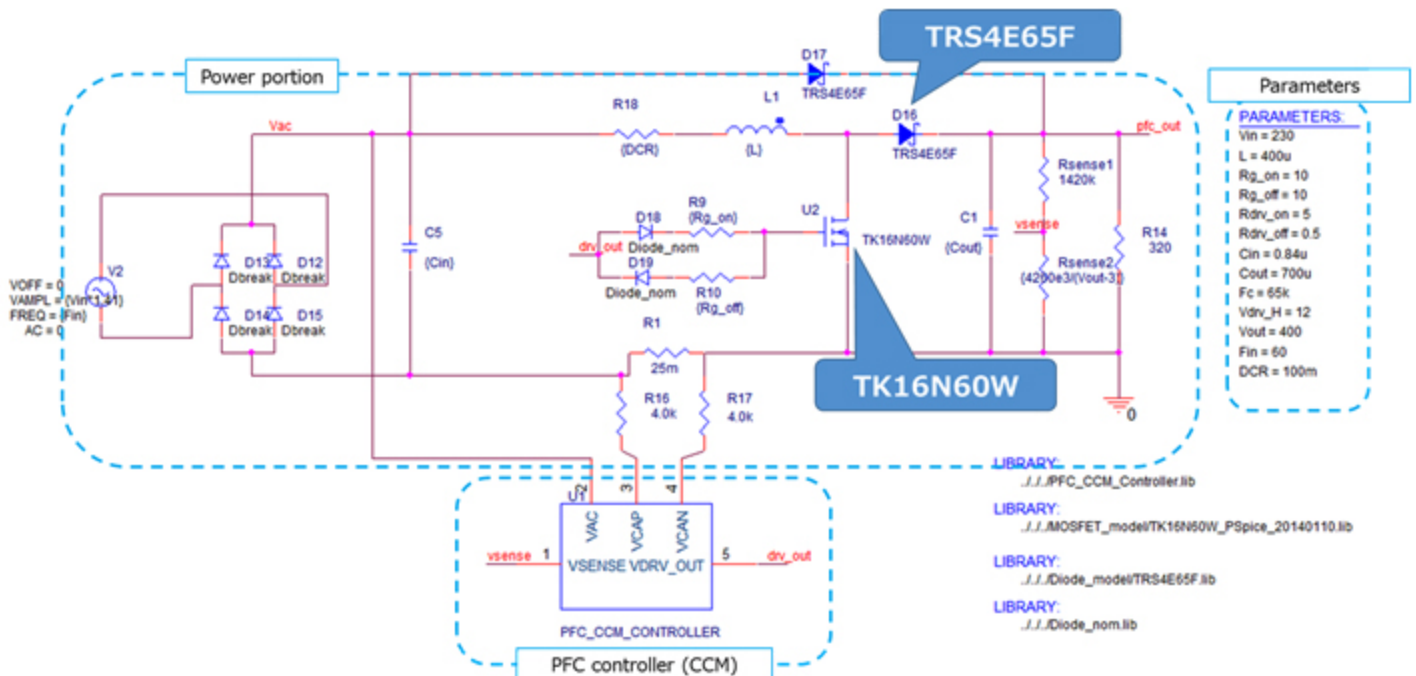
TRS4E65F

Power portion

D17
TRS4E65F

Parameters

PARAMETERS:
Vin = 230
L = 400u
Rg_on = 10
Rg_off = 10
Rdrv_on = 5
Rdrv_off = 0.5
Cin = 0.84u
Cout = 700u
Fc = 65k
Vdrv_H = 12
Vout = 400
Fin = 60
DCR = 100m

Vac
R18
(DCR)
L1
(L)
D16
TRS4E65F
pfc_out

Rsense1
1420k

R9
(Rg_on)
D18
Diode_nom
U2
TK16N60W
C1
(Cout)
vsense
R14
320

C5
(Cin)
drv_out
D19
Diode_nom
R10
(Rg_off)
Rsense2
(4200e3/(Vout-3))

VOFF = 0
VAMPL = {Vin*1.41}
FREQ = {Fin}
AC = 0
V2
D13
Dbreak
D12
Dbreak
D14
Dbreak
D15
Dbreak

R1
25m

TK16N60W

R16
4.0k
R17
4.0k
0

LIBRARY:
../../PFC_CCM_Controller.lib

LIBRARY:
../../MOSFET_model/TK16N60W_PSpice_20140110.lib

LIBRARY:
../../Diode_model/TRS4E65F.lib

LIBRARY:
../../Diode_nom.lib

U1
2
3
4
VAC
VCAP
VCAN
vsense
1
VSENSE VDRV_OUT
5
drv_out

PFC_CCM_CONTROLLER

PFC controller (CCM)